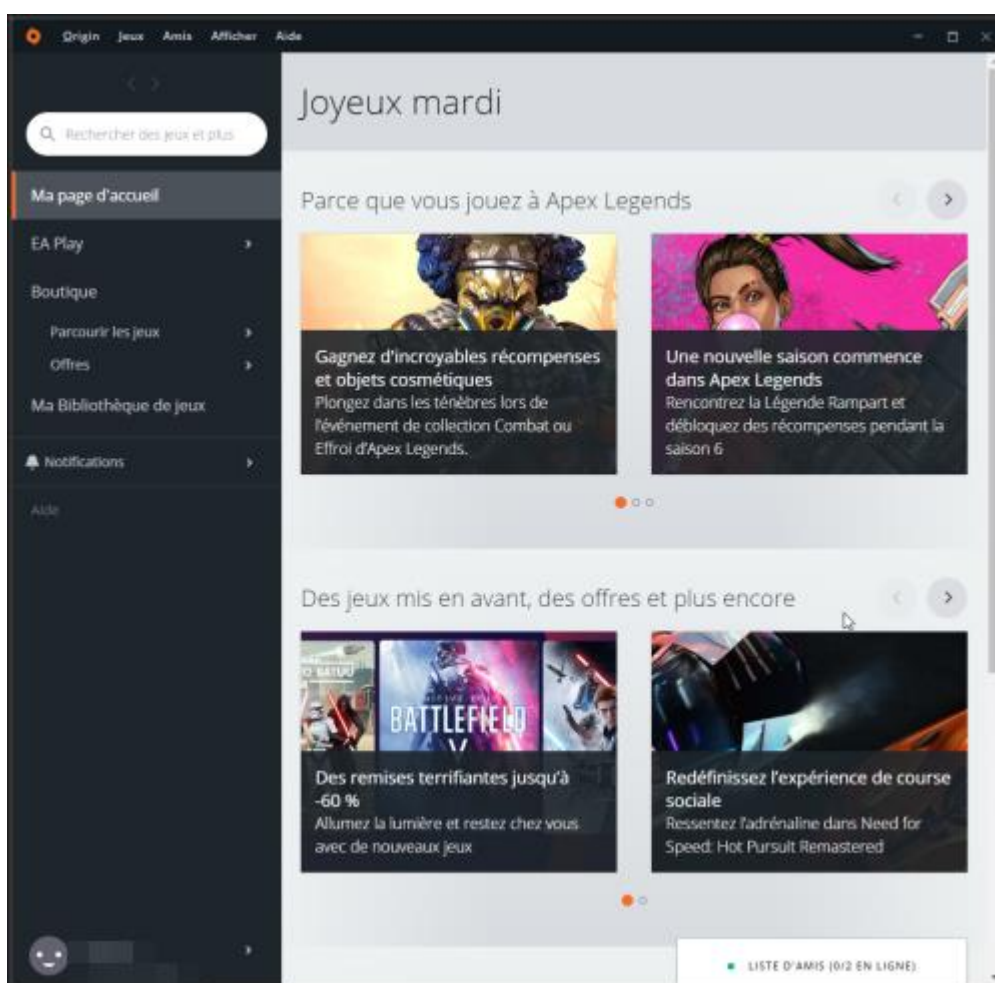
Origin Jeux Amis Afficher Aide

Rechercher des jeux et plus

Ma page d'accueil

EA Play

Boutique

Parcourir les jeux

Offres

Ma Bibliothèque de jeux

Notifications

Aide

Joyeux mardi

Parce que vous jouez à Apex Legends

Gagnez d'incroyables récompenses et objets cosmétiques
Plongez dans les ténèbres lors de l'événement de collection Combat ou Effroi d'Apex Legends.

Une nouvelle saison commence dans Apex Legends
Rencontrez la Légende Rampart et débloquez des récompenses pendant la saison 6

Des jeux mis en avant, des offres et plus encore

BATTLEFIELD V

Des remises terrifiantes jusqu'à -60 %
Allumez la lumière et restez chez vous avec de nouveaux jeux

Redéfinissez l'expérience de course sociale
Ressentez l'adrénaline dans Need for Speed: Hot Pursuit Remastered

LISTE D'AMIS (0/2 EN LIGNE)